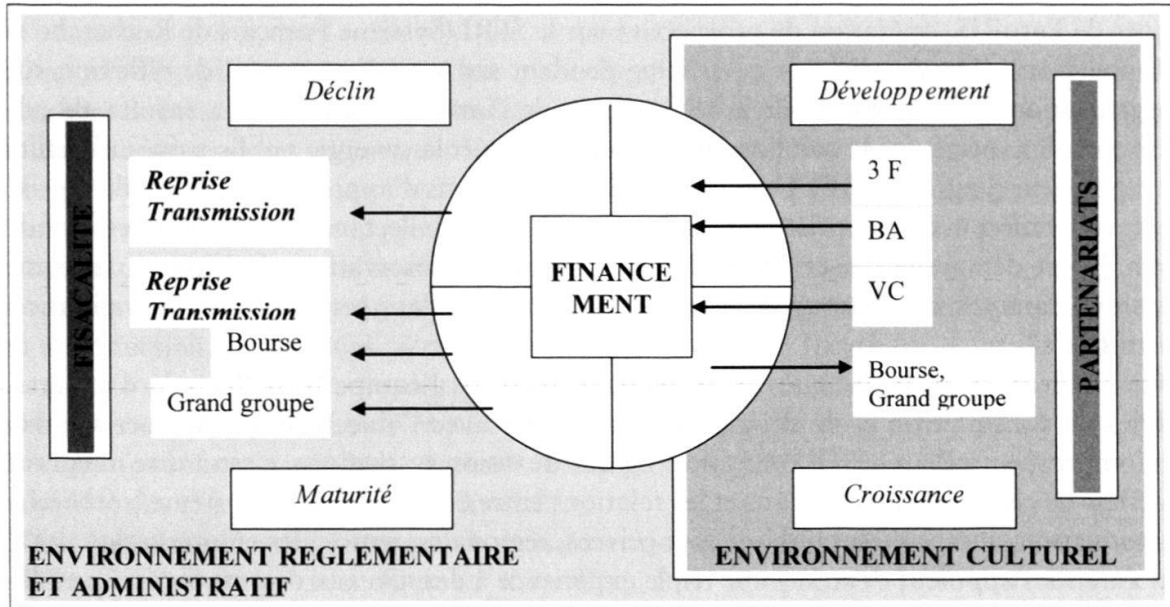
Déclin

Développement

FISCALITE

Reprise Transmission

Reprise Transmission

Bourse

Grand groupe

FINANCEMENT

3 F

BA

VC

Bourse, Grand groupe

PARTENARIATS

Maturité

Croissance

ENVIRONNEMENT REGLEMENTAIRE ET ADMINISTRATIF

ENVIRONNEMENT CULTUREL